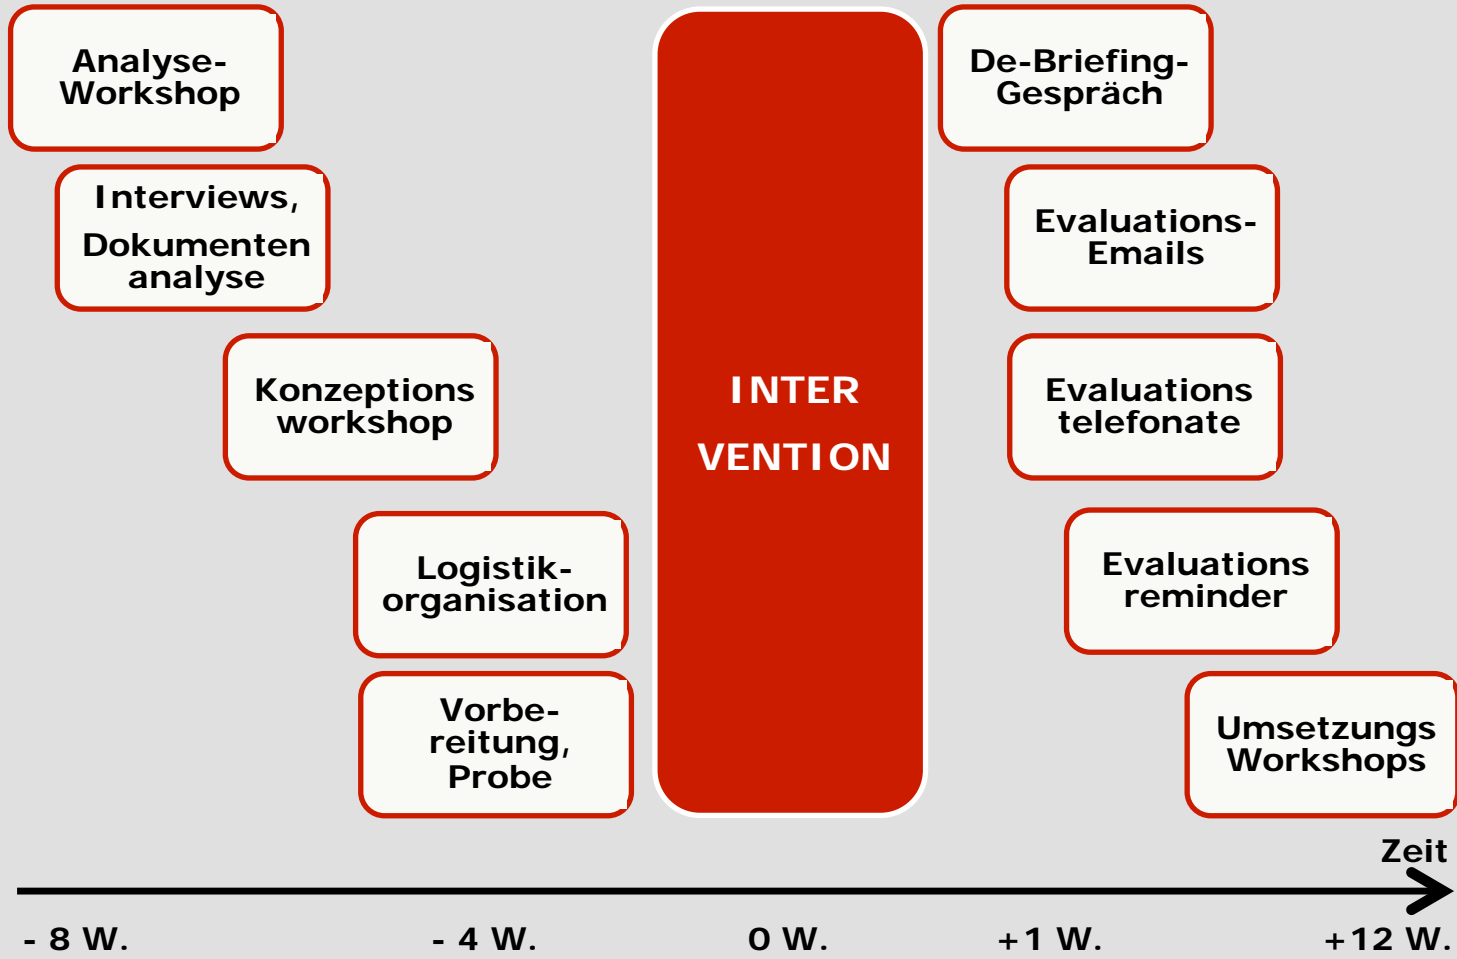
Analyse-Workshop

Interviews, Dokumenten analyse

Konzeptions workshop

Logistik-organisation

Vorbe-reitung, Probe

INTER VENTION

De-Briefing-Gespräch

Evaluations-Emails

Evaluations telefonate

Evaluations reminder

Umsetzungs Workshops

Zeit

- 8 W.

- 4 W.

0 W.

+1 W.

+12 W.